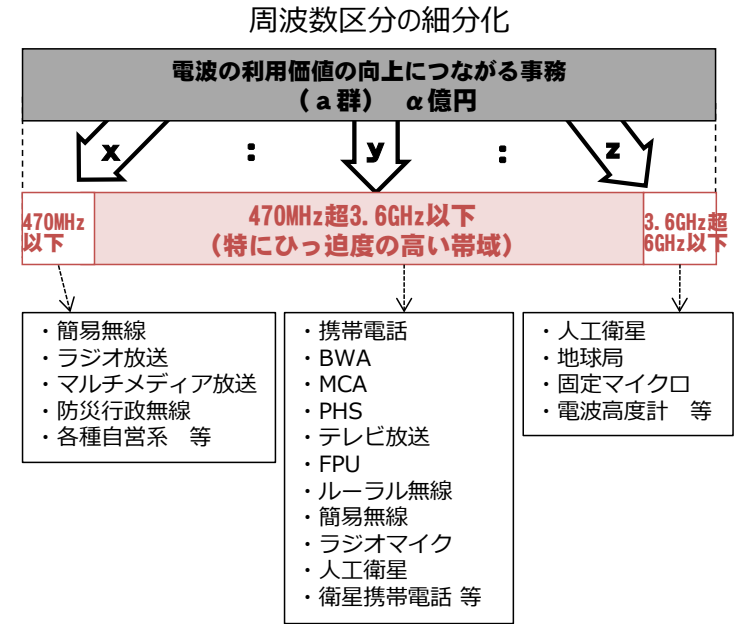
周波数区分の細分化

電波の利用価値の向上につながる事務
（a 群） α億円

x : y : z

470MHz以下

470MHz超3.6GHz以下
（特にひっ迫度の高い帯域）

3.6GHz超6GHz以下

・簡易無線
・ラジオ放送
・マルチメディア放送
・防災行政無線
・各種自営系　等

・携帯電話
・BWA
・MCA
・PHS
・テレビ放送
・FPU
・ルーラル無線
・簡易無線
・ラジオマイク
・人工衛星
・衛星携帯電話 等

・人工衛星
・地球局
・固定マイクロ
・電波高度計　等